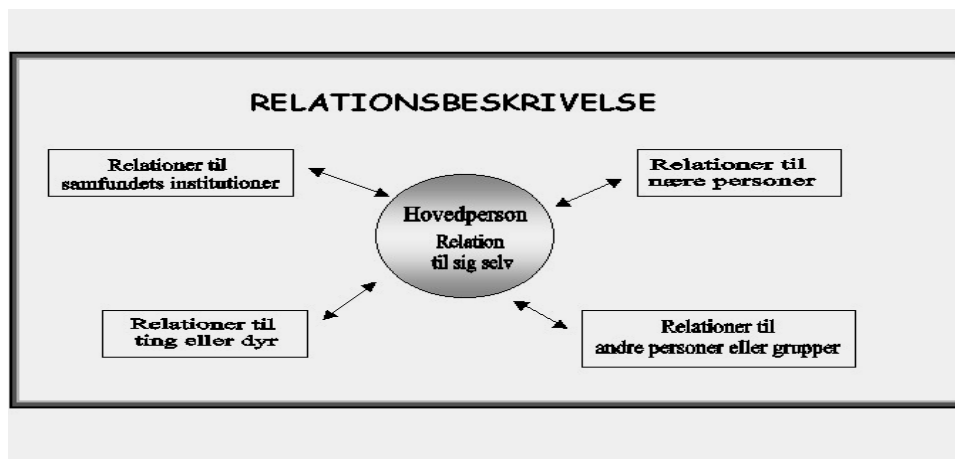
RELATIONSBESKRIVELSE

Relationer til samfundets institutioner

Relationer til nære personer

Hovedperson
Relation til sig selv

Relationer til ting eller dyr

Relationer til andre personer eller grupper